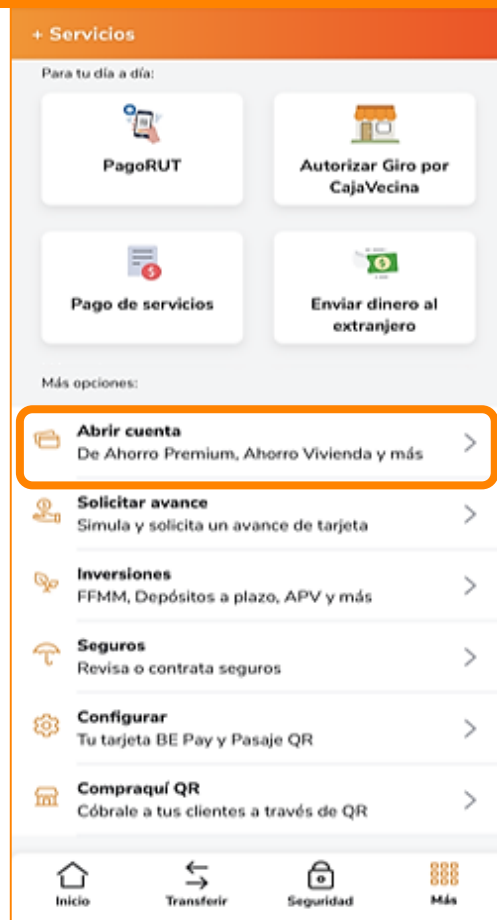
+ Servicios

Para tu día a día:

PagoRUT

Autorizar Giro por CajaVecina

Pago de servicios

Enviar dinero al extranjero

Más opciones:

Abrir cuenta
De Ahorro Premium, Ahorro Vivienda y más

Solicitar avance
Simula y solicita un avance de tarjeta

Inversiones
FFMM, Depósitos a plazo, APV y más

Seguros
Revisa o contrata seguros

Configurar
Tu tarjeta BE Pay y Pasaje QR

Compraquí QR
Cóbrale a tus clientes a través de QR

Inicio
Transferir
Seguridad
Más